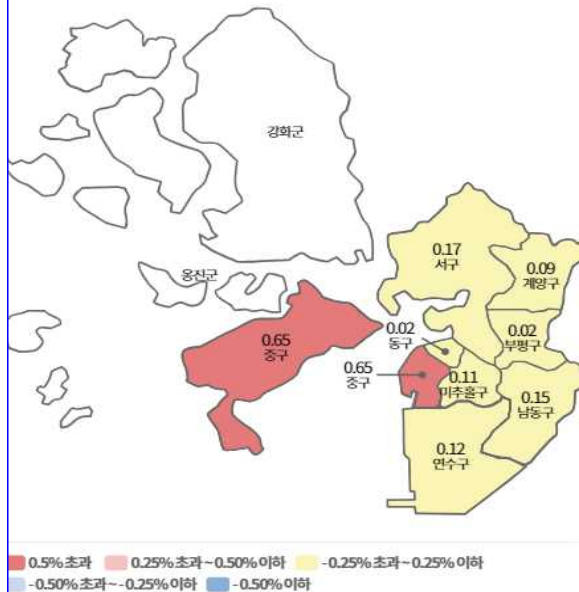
강화군

옹진군

0.17
서구

0.09
계양구

0.02
부평구

0.65
중구

0.02
동구

0.65
중구

0.11
미추홀구

0.15
남동구

0.12
연수구

0.5%초과 0.25%초과~0.50%이하 -0.25%초과~0.25%이하
-0.50%초과~-0.25%이하 -0.50%이하